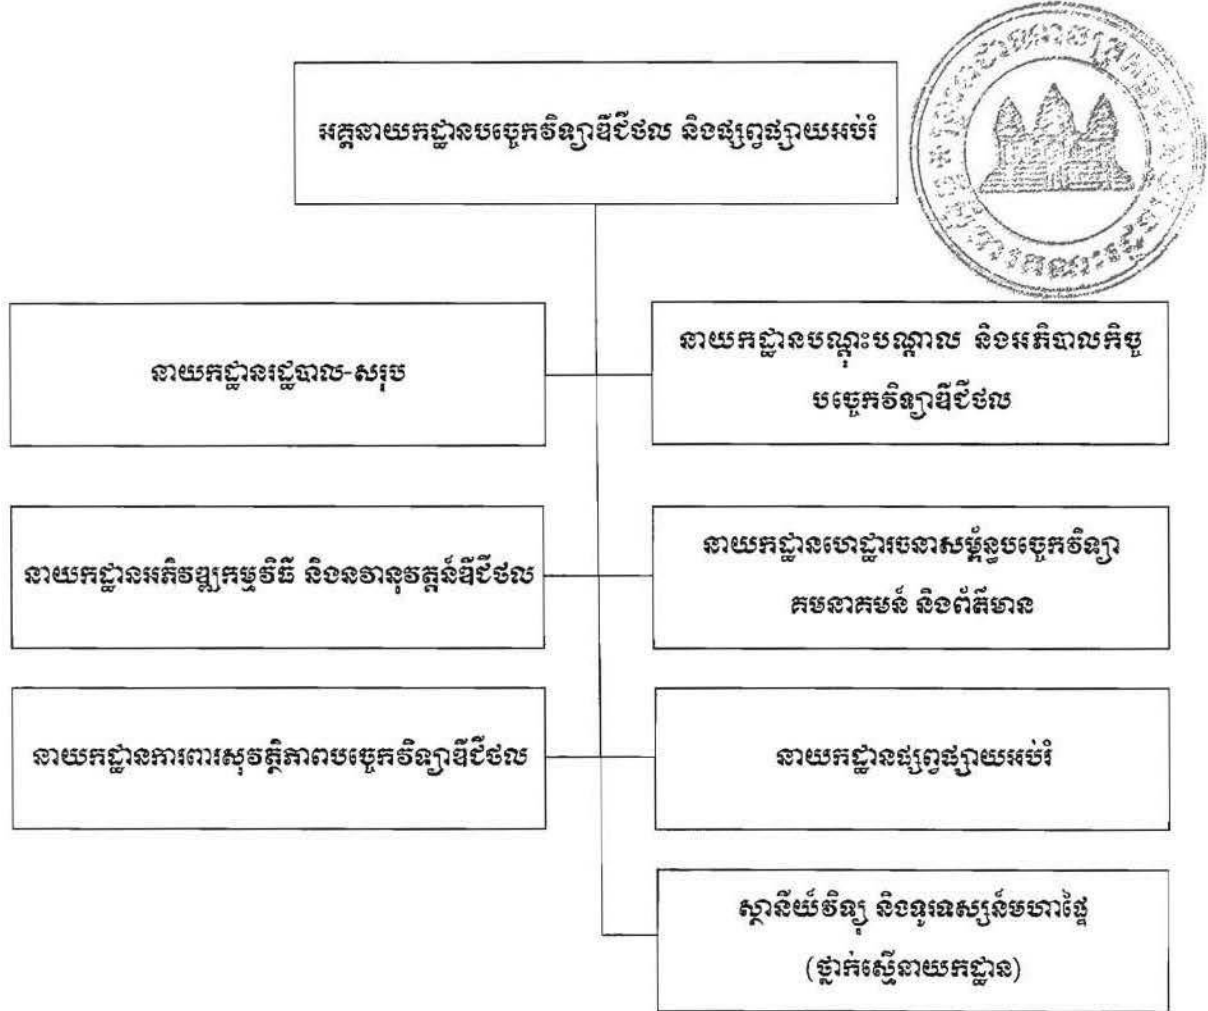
អគ្គនាយកដ្ឋានបច្ចេកវិទ្យាឌីជីថល និងផ្សព្វផ្សាយអប់រំ

នាយកដ្ឋានរដ្ឋបាល-សរុប

នាយកដ្ឋានបណ្តុះបណ្តាល និងអភិបាលកិច្ច បច្ចេកវិទ្យាឌីជីថល

នាយកដ្ឋានអភិវឌ្ឍកម្មវិធី និងនវានុវត្តន៍ឌីជីថល

នាយកដ្ឋានហេដ្ឋារចនាសម្ព័ន្ធបច្ចេកវិទ្យាគមនាគមន៍ និងព័ត៌មាន

នាយកដ្ឋានការពារសុវត្ថិភាពបច្ចេកវិទ្យាឌីជីថល

នាយកដ្ឋានផ្សព្វផ្សាយអប់រំ

ស្ថានីយ៍វិទ្យុ និងទូរទស្សន៍មហាផ្ទៃ (ថ្នាក់ស្មើនាយកដ្ឋាន)

ក្រសួងមហាផ្ទៃ